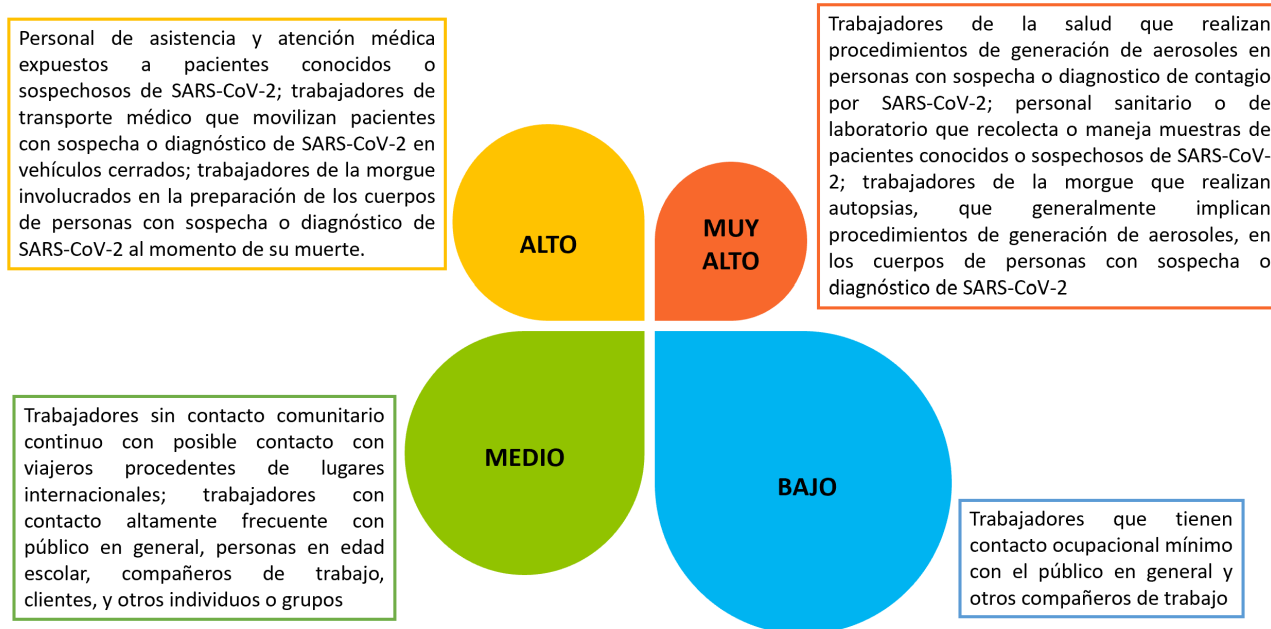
Personal de asistencia y atención médica expuestos a pacientes conocidos o sospechosos de SARS-CoV-2; trabajadores de transporte médico que movilizan pacientes con sospecha o diagnóstico de SARS-CoV-2 en vehículos cerrados; trabajadores de la morgue involucrados en la preparación de los cuerpos de personas con sospecha o diagnóstico de SARS-CoV-2 al momento de su muerte.

Trabajadores de la salud que realizan procedimientos de generación de aerosoles en personas con sospecha o diagnostico de contagio por SARS-CoV-2; personal sanitario o de laboratorio que recolecta o maneja muestras de pacientes conocidos o sospechosos de SARS-CoV-2; trabajadores de la morgue que realizan autopsias, que generalmente implican procedimientos de generación de aerosoles, en los cuerpos de personas con sospecha o diagnóstico de SARS-CoV-2

ALTO

MUY ALTO

MEDIO

BAJO

Trabajadores sin contacto comunitario continuo con posible contacto con viajeros procedentes de lugares internacionales; trabajadores con contacto altamente frecuente con público en general, personas en edad escolar, compañeros de trabajo, clientes, y otros individuos o grupos

Trabajadores que tienen contacto ocupacional mínimo con el público en general y otros compañeros de trabajo